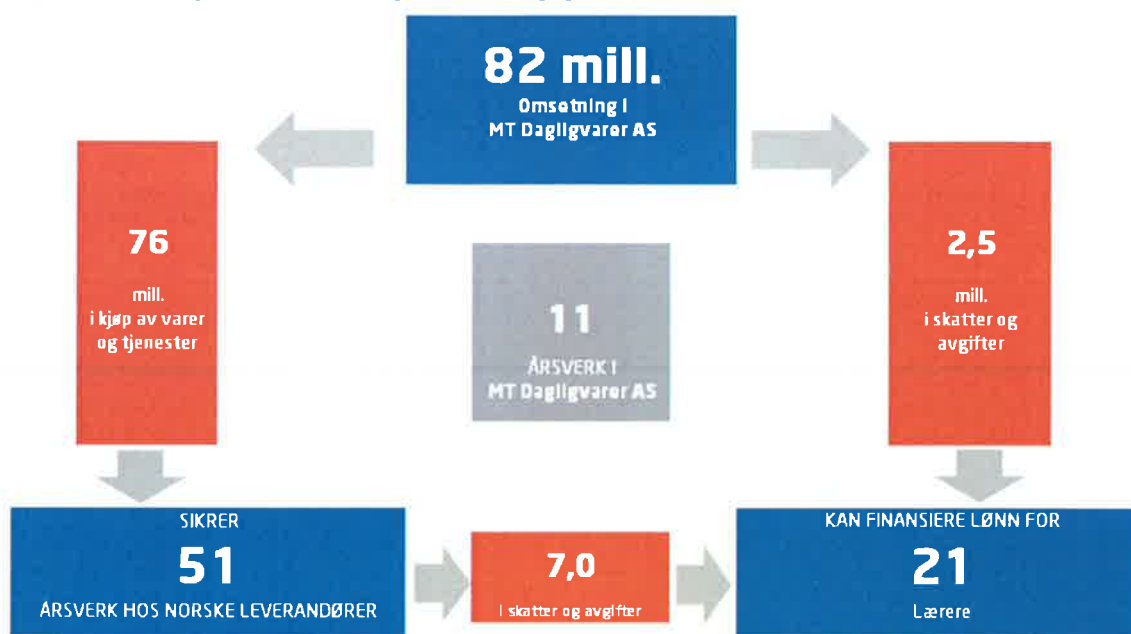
82 mill.
Omsetning i
MT Dagligvarer AS

76
mill.
i kjøp av varer
og tjenester

11
ÅRSVERK I
MT Dagligvarer AS

2,5
mill.
i skatter og
avgifter

SIKRER
51
ÅRSVERK HOS NORSKE LEVERANDØRER

7,0
i skatter og avgifter

KAN FINANSIERE LØNN FOR
21
Lærere